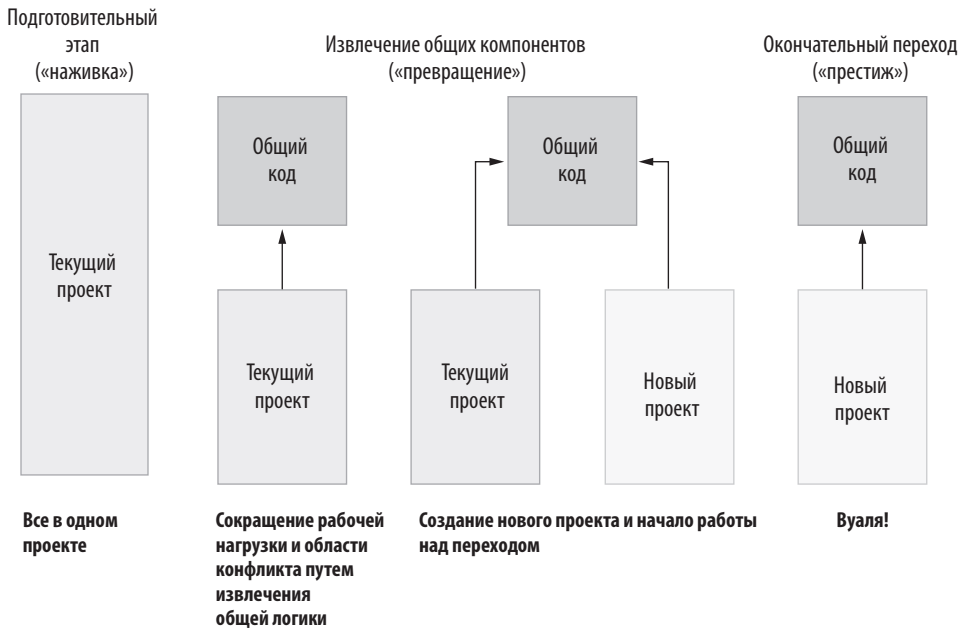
Подготовительный этап («наживка»)

Извлечение общих компонентов («превращение»)

Окончательный переход («престиж»)

Текущий проект

Общий код

Текущий проект

Общий код

Текущий проект

Новый проект

Общий код

Новый проект

Все в одном проекте

Сокращение рабочей нагрузки и области конфликта путем извлечения общей логики

Создание нового проекта и начало работы над переходом

Вуаля!